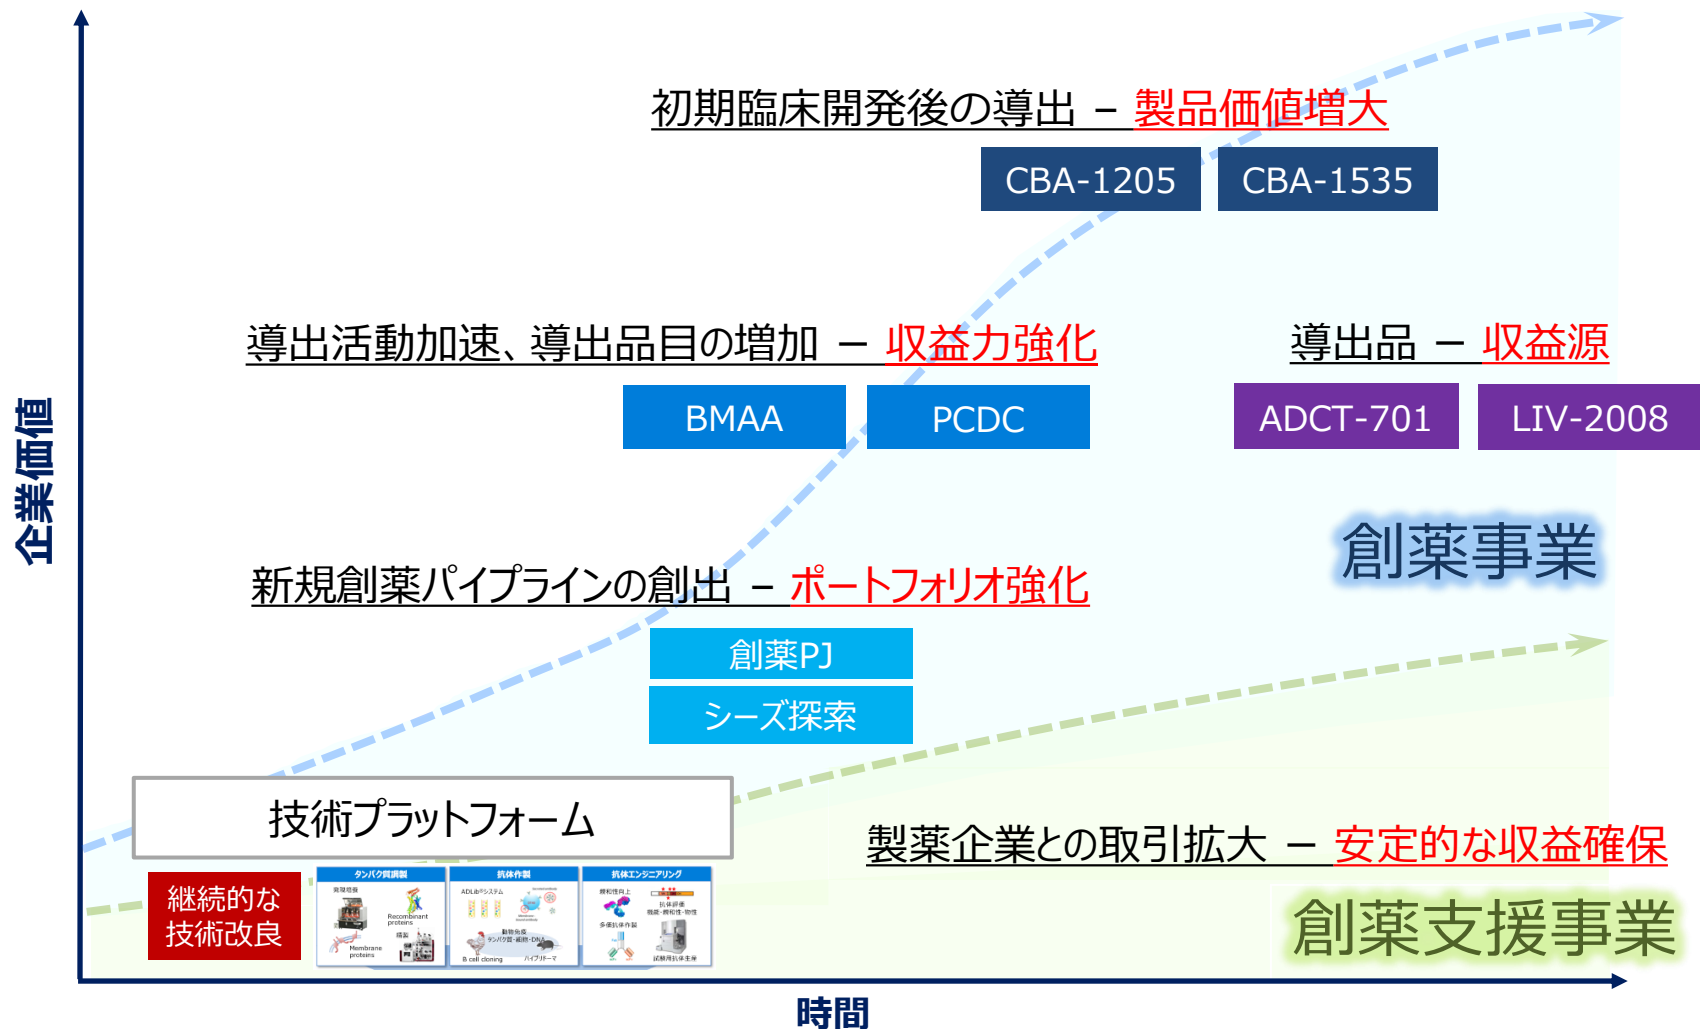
初期臨床開発後の導出 – 製品価値増大

CBA-1205　CBA-1535

導出活動加速、導出品目の増加 – 収益力強化

BMAA　PCDC

導出品 – 収益源

ADCT-701　LIV-2008

創薬事業

新規創薬パイプラインの創出 – ポートフォリオ強化

創薬PJ

シーズ探索

技術プラットフォーム

継続的な技術改良

タンパク質調製　抗体作製　抗体エンジニアリング

Recombinant proteins

Membrane proteins

ADLibシステム

B cell cloning

製薬企業との取引拡大 – 安定的な収益確保

創薬支援事業

企業価値

時間